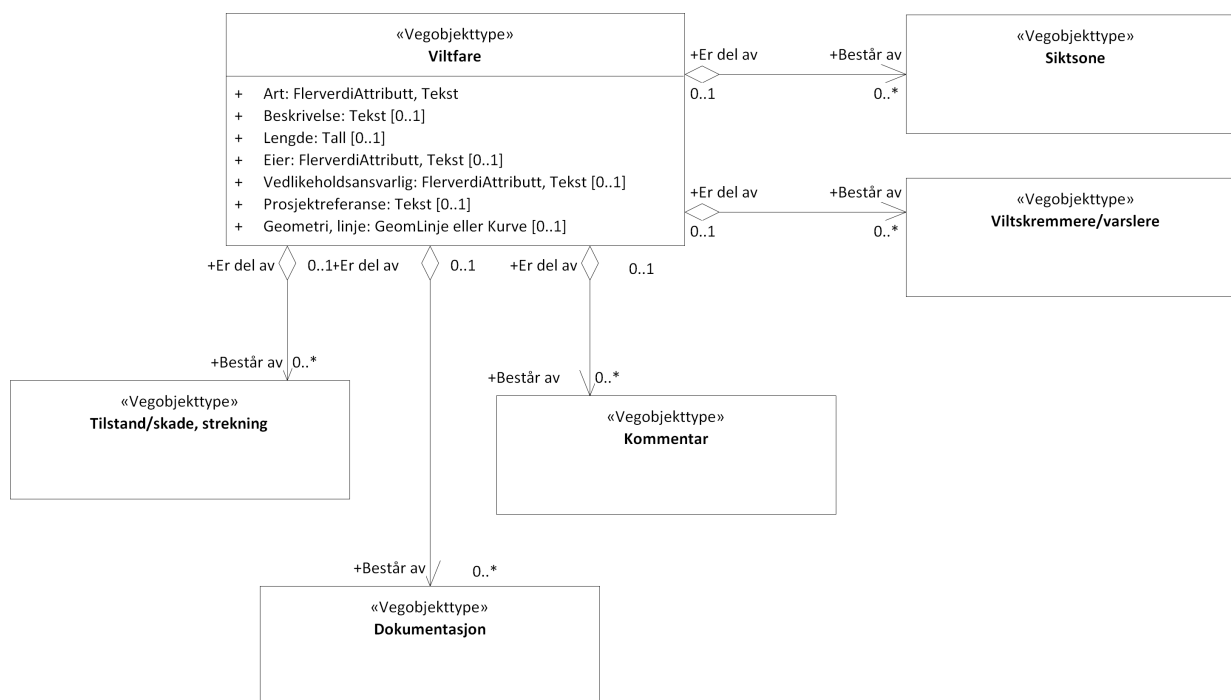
«Vegobjekttype»
**Viltfare**

+ Art: FlerverdiAttributt, Tekst
+ Beskrivelse: Tekst [0..1]
+ Lengde: Tall [0..1]
+ Eier: FlerverdiAttributt, Tekst [0..1]
+ Vedlikeholdsansvarlig: FlerverdiAttributt, Tekst [0..1]
+ Prosjektreferanse: Tekst [0..1]
+ Geometri, linje: GeomLinje eller Kurve [0..1]

+Er del av
0..1
+Består av
0..*

«Vegobjekttype»
**Siktsone**

+Er del av
0..1
+Består av
0..*

«Vegobjekttype»
**Viltskremmere/varslere**

+Er del av
0..1
+Er del av
0..1
+Er del av
0..1

+Består av
0..*

«Vegobjekttype»
**Tilstand/skade, strekning**

+Består av
0..*

«Vegobjekttype»
**Kommentar**

+Består av
0..*

«Vegobjekttype»
**Dokumentasjon**